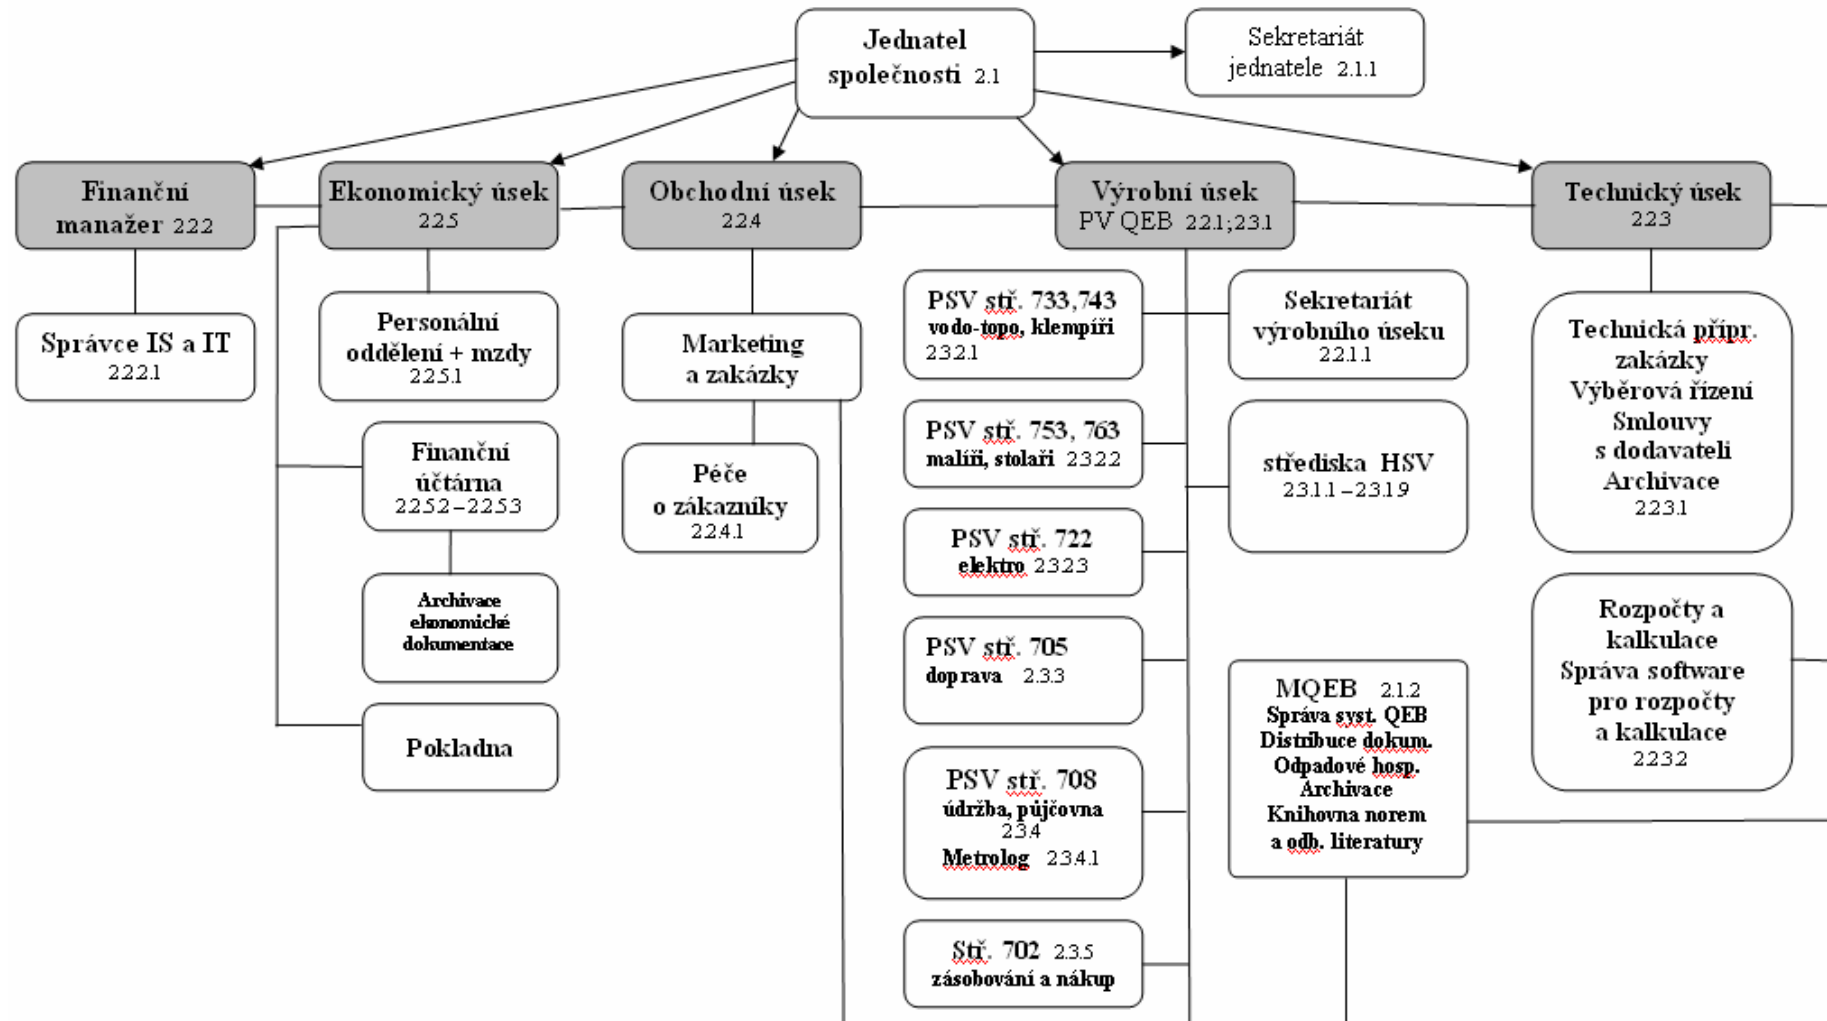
Jednatel společnosti 2.1

Sekretariát jednatele 2.1.1

Finanční manažer 2.2.2

Ekonomický úsek 2.2.5

Obchodní úsek 2.2.4

Výrobní úsek PV QEB 2.2.1;2.3.1

Technický úsek 2.2.3

Správce IS a IT 2.2.2.1

Personální oddělení + mzdy 2.2.5.1

Finanční účtárna 2.2.5.2 – 2.2.5.3

Archivace ekonomické dokumentace

Pokladna

Marketing a zakázky

Péče o zákazníky 2.2.4.1

PSV stř. 733,743 vodo-topo, klempíři 2.3.2.1

PSV stř. 753, 763 malíři, stolaři 2.3.2.2

PSV stř. 722 elektro 2.3.2.3

PSV stř. 705 doprava 2.3.3

PSV stř. 708 údržba, půjčovna 2.3.4 Metrolog 2.3.4.1

Stř. 702 2.3.5 zásobování a nákup

Sekretariát výrobního úseku 2.2.1.1

střediska HSV 2.3.1.1 – 2.3.1.9

MQEB 2.1.2 Správa syst. QEB Distribuce dokum. Odpadové hosp. Archivace Knihovna norem a odb. literatury

Technická přípr. zakázky Výběrová řízení Smlouvy s dodavateli Archivace 2.2.3.1

Rozpočty a kalkulace Správa software pro rozpočty a kalkulace 2.2.3.2